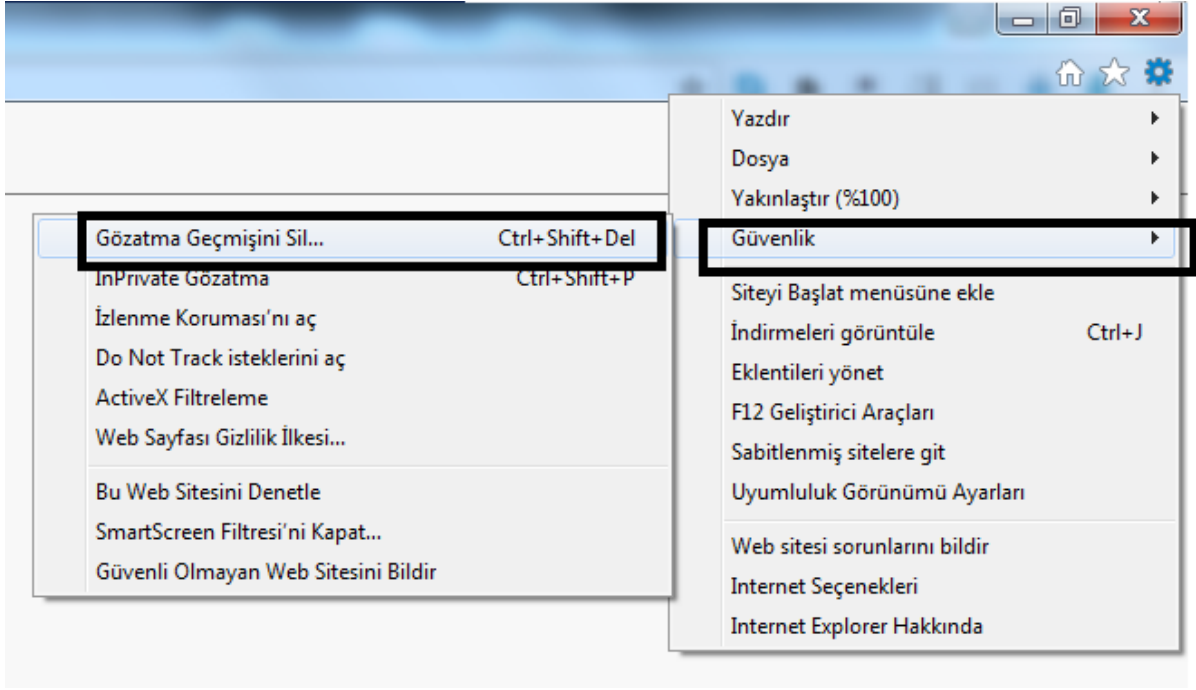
Yazdır
Dosya
Yakınlaştır (%100)
Güvenlik
Siteyi Başlat menüsüne ekle
İndirmeleri görüntüle Ctrl+J
Eklentileri yönet
F12 Geliştirici Araçları
Sabitlenmiş sitelere git
Uyumluluk Görünümü Ayarları
Web sitesi sorunlarını bildir
Internet Seçenekleri
Internet Explorer Hakkında

Gözatma Geçmişini Sil... Ctrl+Shift+Del
InPrivate Gözatma Ctrl+Shift+P
İzlenme Koruması'nı aç
Do Not Track isteklerini aç
ActiveX Filtreleme
Web Sayfası Gizlilik İlkesi...
Bu Web Sitesini Denetle
SmartScreen Filtresi'ni Kapat...
Güvenli Olmayan Web Sitesini Bildir